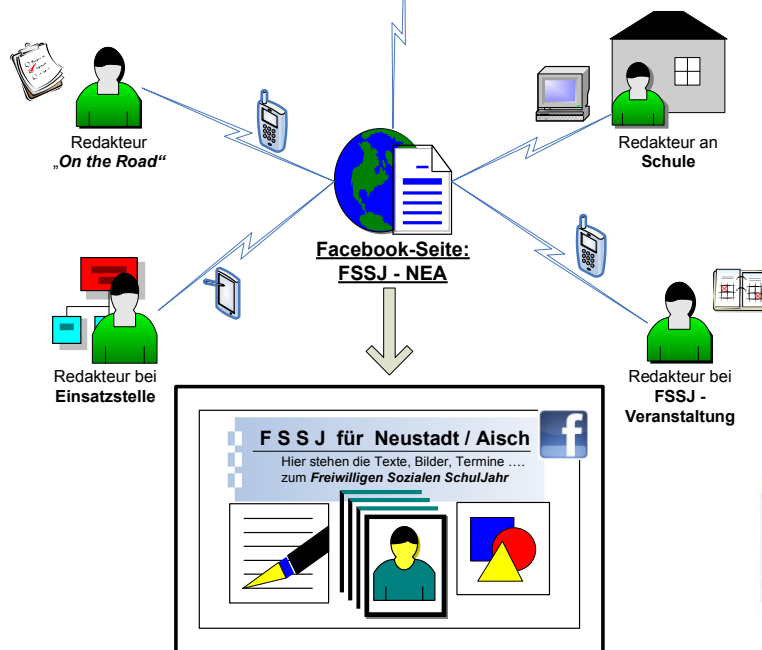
Redakteur
„On the Road“

Redakteur an
Schule

Facebook-Seite:
FSSJ - NEA

Redakteur bei
Einsatzstelle

Redakteur bei
FSSJ -
Veranstaltung

F S S J für Neustadt / Aisch
Hier stehen die Texte, Bilder, Termine ….
zum Freiwilligen Sozialen SchulJahr

f